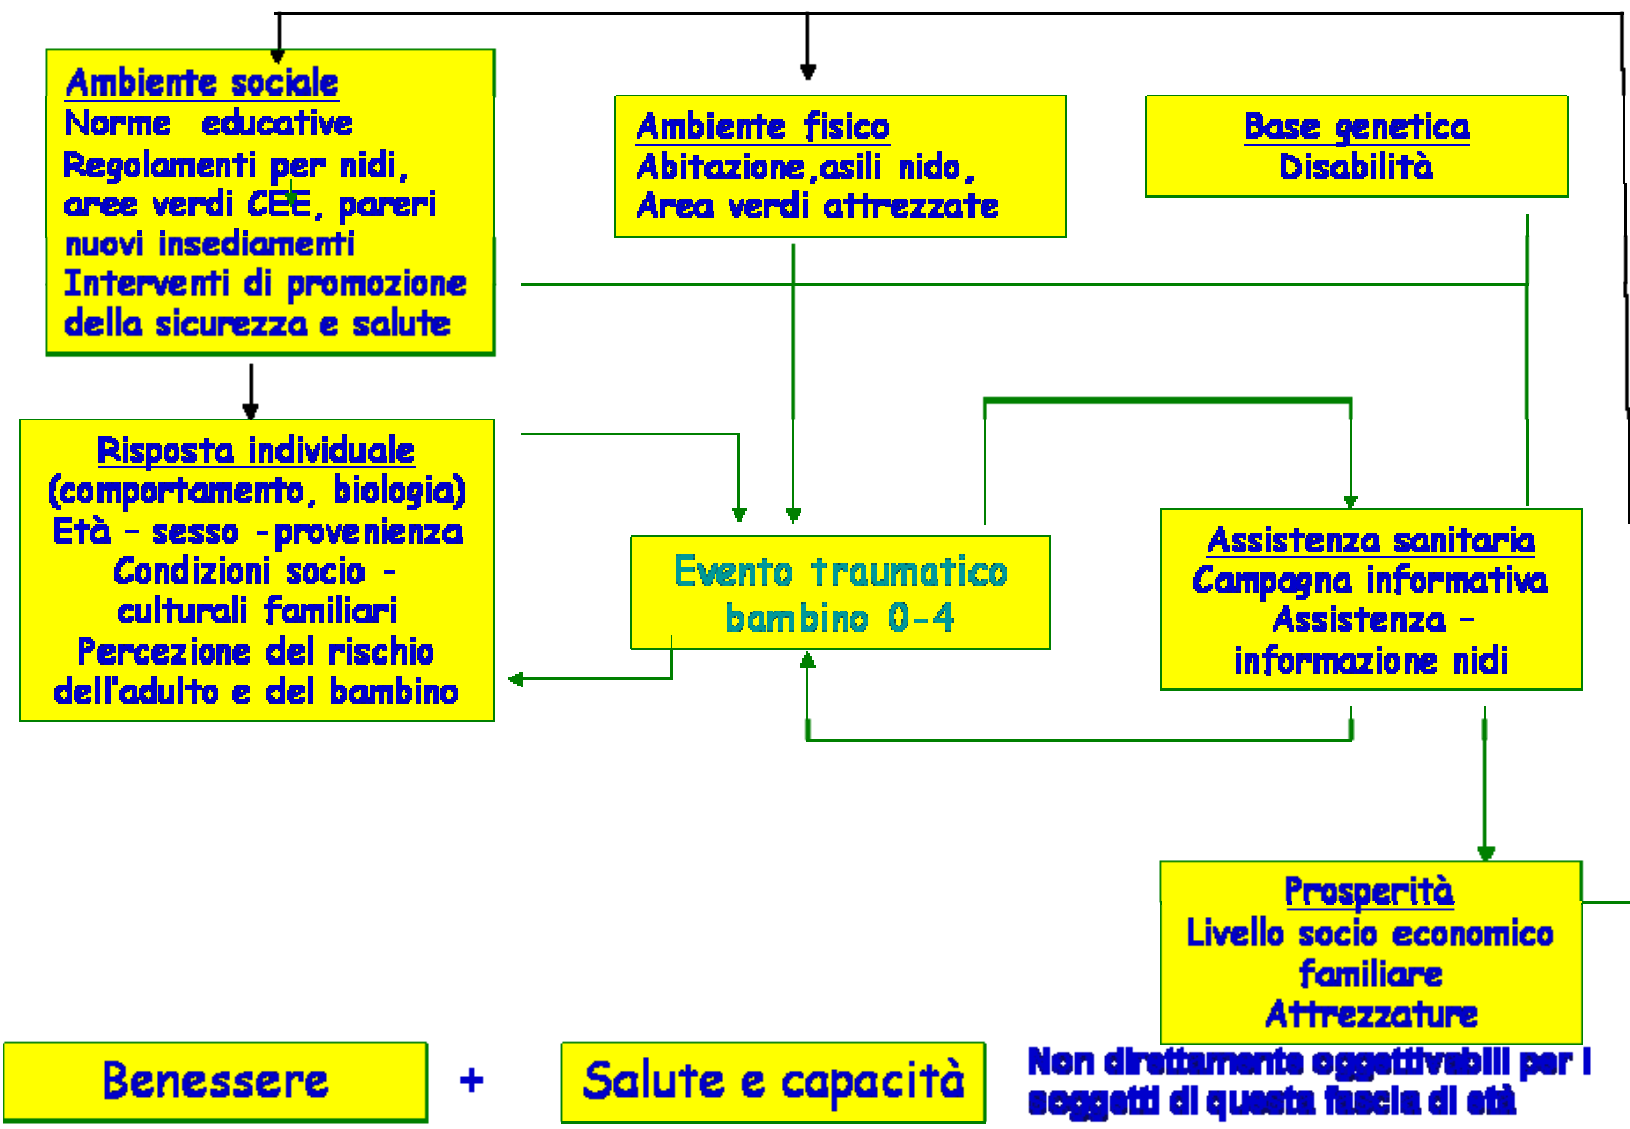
Ambiente sociale
Norme educative
Regolamenti per nidi, aree verdi CEE, pareri nuovi insediamenti
Interventi di promozione della sicurezza e salute

Ambiente fisico
Abitazione, asili nido,
Area verdi attrezzate

Base genetica
Disabilità

Risposta individuale
(comportamento, biologia)
Età - sesso - provenienza
Condizioni socio - culturali familiari
Percezione del rischio dell'adulto e del bambino

Evento traumatico
bambino 0-4

Assistenza sanitaria
Campagna informativa
Assistenza - informazione nidi

Prosperità
Livello socio economico familiare
Attrezzature

Benessere + Salute e capacità

Non direttamente oggettivabili per i soggetti di questa fascia di età